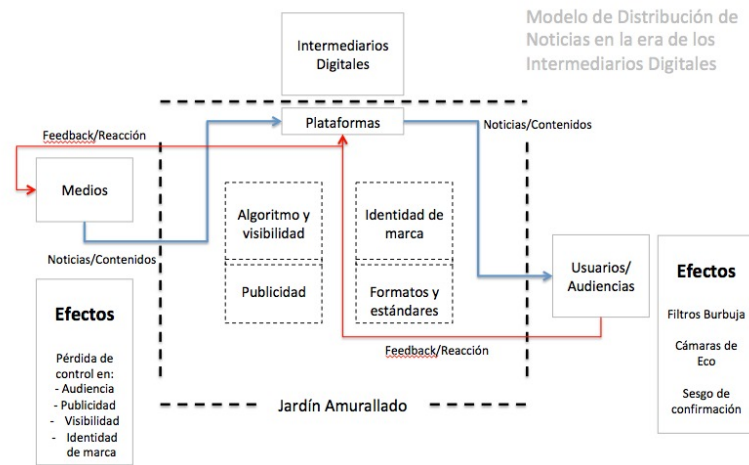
Modelo de Distribución de Noticias en la era de los Intermediarios Digitales

Intermediarios Digitales

Plataformas

Feedback/Reacción

Noticias/Contenidos

Medios

Algoritmo y visibilidad

Identidad de marca

Publicidad

Formatos y estándares

Noticias/Contenidos

Usuarios/ Audiencias

Efectos

Filtros Burbuja

Cámaras de Eco

Sesgo de confirmación

Feedback/Reacción

Efectos

Pérdida de control en:
- Audiencia
- Publicidad
- Visibilidad
- Identidad de marca

Jardín Amurallado